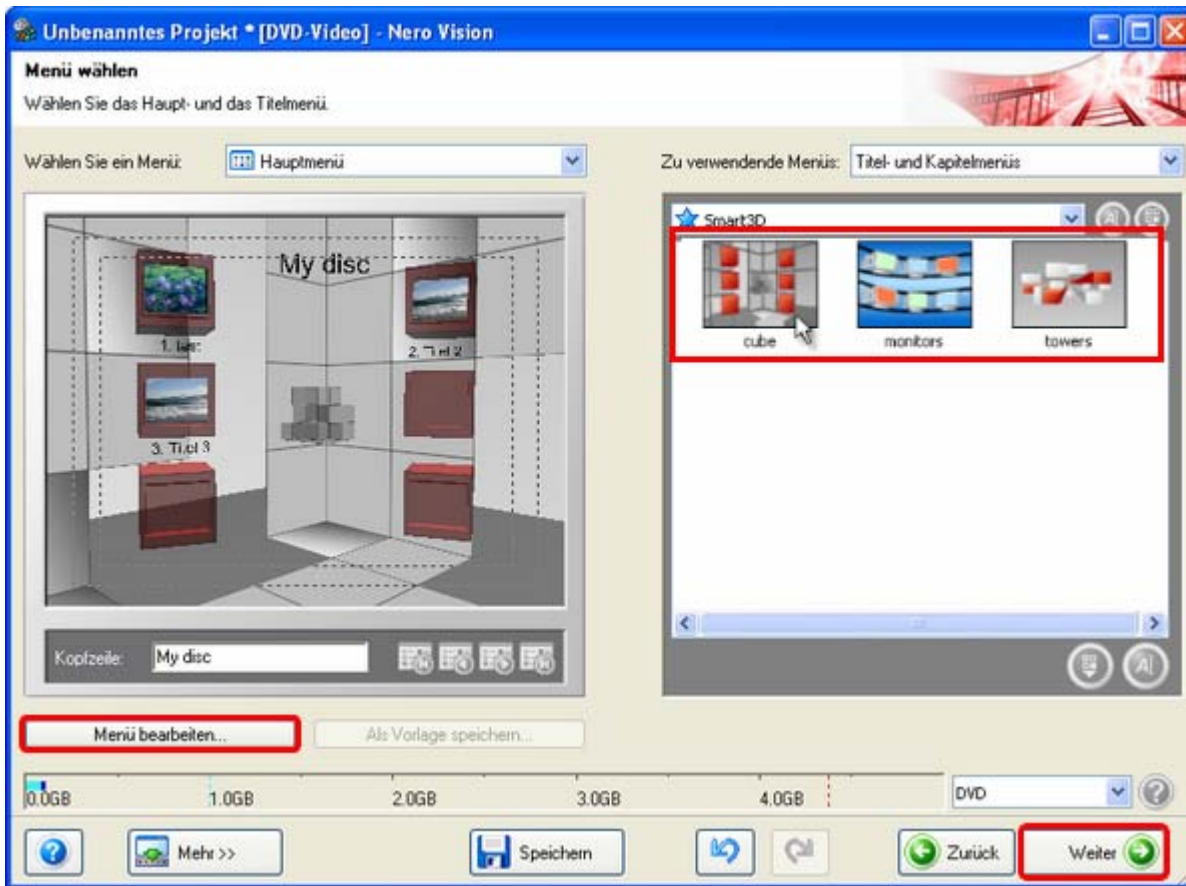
Unbenanntes Projekt * [DVD-Video] - Nero Vision

Menü wählen

Wählen Sie das Haupt- und das Titelmenü.

Wählen Sie ein Menü: Hauptmenü

Zu verwendende Menüs: Titel- und Kapitelmenüs

Smart3D

cube

monitors

towers

My disc

1. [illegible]

2. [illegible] 2

3. Ti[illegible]el 3

Kopfzeile: My disc

Menü bearbeiten...

Als Vorlage speichern...

0.0GB 1.0GB 2.0GB 3.0GB 4.0GB

DVD

Mehr >>

Speichern

Zurück

Weiter